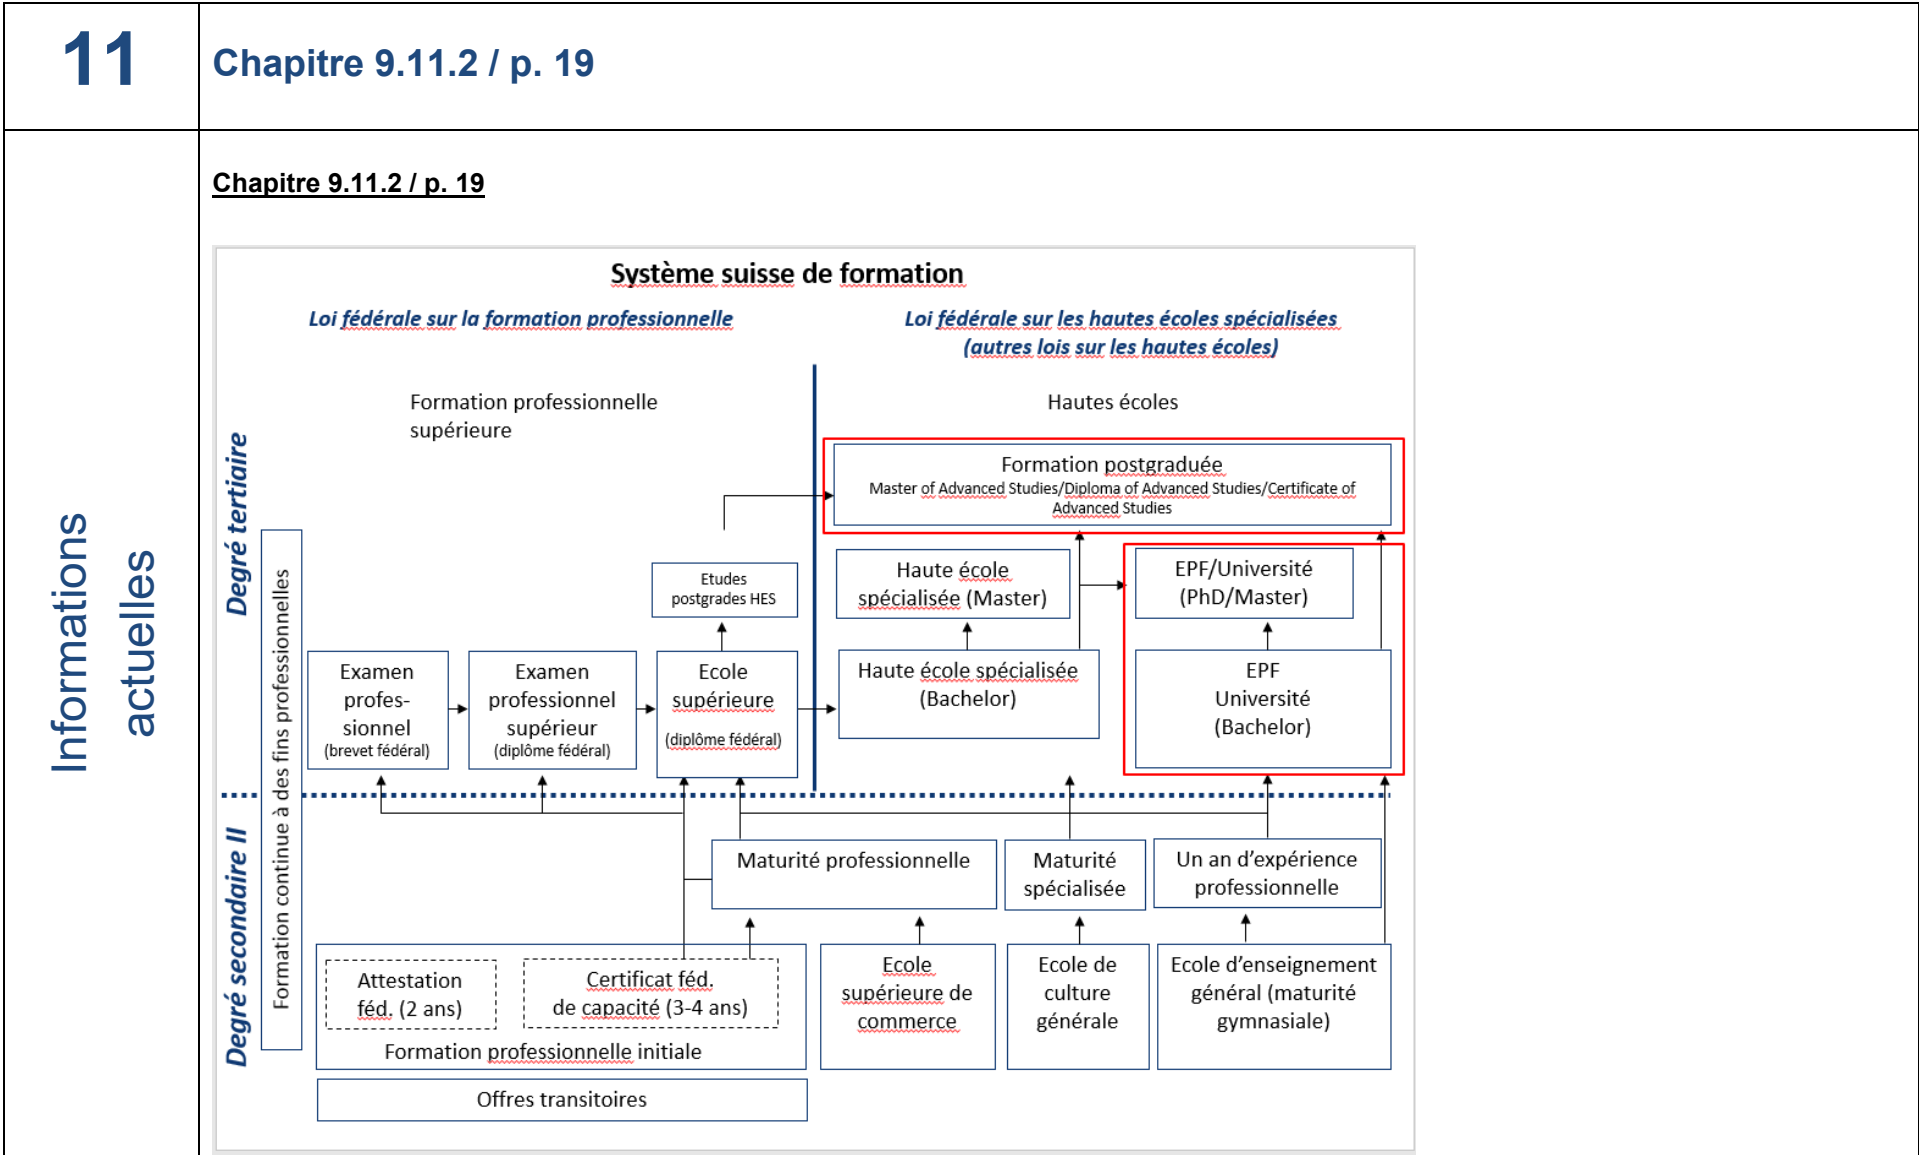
11

Chapitre 9.11.2 / p. 19

Informations actuelles

Chapitre 9.11.2 / p. 19

Système suisse de formation

Loi fédérale sur la formation professionnelle

Loi fédérale sur les hautes écoles spécialisées (autres lois sur les hautes écoles)

Degré tertiaire

Formation professionnelle supérieure

Hautes écoles

Formation postgraduée
Master of Advanced Studies/Diploma of Advanced Studies/Certificate of Advanced Studies

Etudes postgrades HES

Haute école spécialisée (Master)

EPF/Université (PhD/Master)

Examen profes-sionnel (brevet fédéral)

Examen professionnel supérieur (diplôme fédéral)

Ecole supérieure (diplôme fédéral)

Haute école spécialisée (Bachelor)

EPF Université (Bachelor)

Formation continue à des fins professionnelles

Degré secondaire II

Maturité professionnelle

Maturité spécialisée

Un an d'expérience professionnelle

Attestation féd. (2 ans)

Certificat féd. de capacité (3-4 ans)

Formation professionnelle initiale

Ecole supérieure de commerce

Ecole de culture générale

Ecole d'enseignement général (maturité gymnasiale)

Offres transitoires